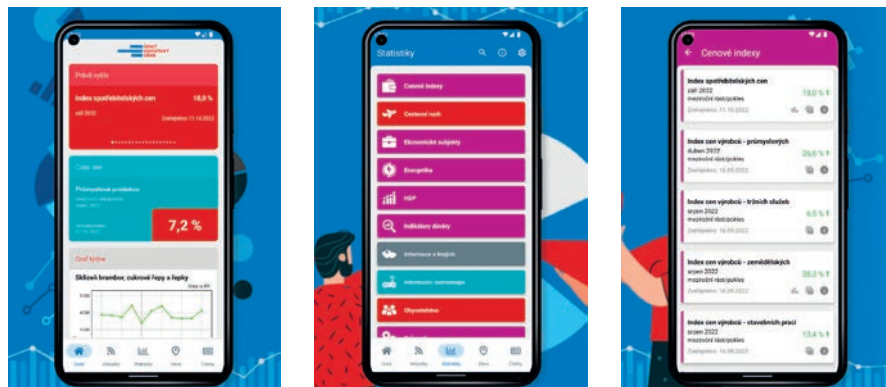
český statistický úřad

Právě vyšlo

Index spotřebitelských cen 18,0 %

září 2022 Zveřejněno: 11.10.2022

Čísla dne

Průmyslová produkce

7,2 %

Graf týdne

Sklizeň brambor, cukrové řepy a řepky

Úvod Aktuality Statistiky Mapa Články

Statistiky

Cenové indexy

Cestovní ruch

Ekonomické subjekty

Energetika

HDP

Indikátory důvěry

Informace o firmách

Informační technologie

Obyvatelstvo

Úvod Aktuality Statistiky Mapa Články

Cenové indexy

Index spotřebitelských cen
září 2022
meziroční růst/pokles
Zveřejněno: 11.10.2022
18,0 % ↑

Index cen výrobců - průmyslových
duben 2022
meziroční růst/pokles
Zveřejněno: 16.05.2022
26,6 % ↑

Index cen výrobců - tržních služeb
srpen 2022
meziroční růst/pokles
Zveřejněno: 16.09.2022
6,5 % ↑

Index cen výrobců - zemědělských
srpen 2022
meziroční růst/pokles
Zveřejněno: 16.09.2022
38,3 % ↑

Index cen výrobců - stavebních prací
srpen 2022
meziroční růst/pokles
Zveřejněno: 16.09.2022
13,4 % ↑